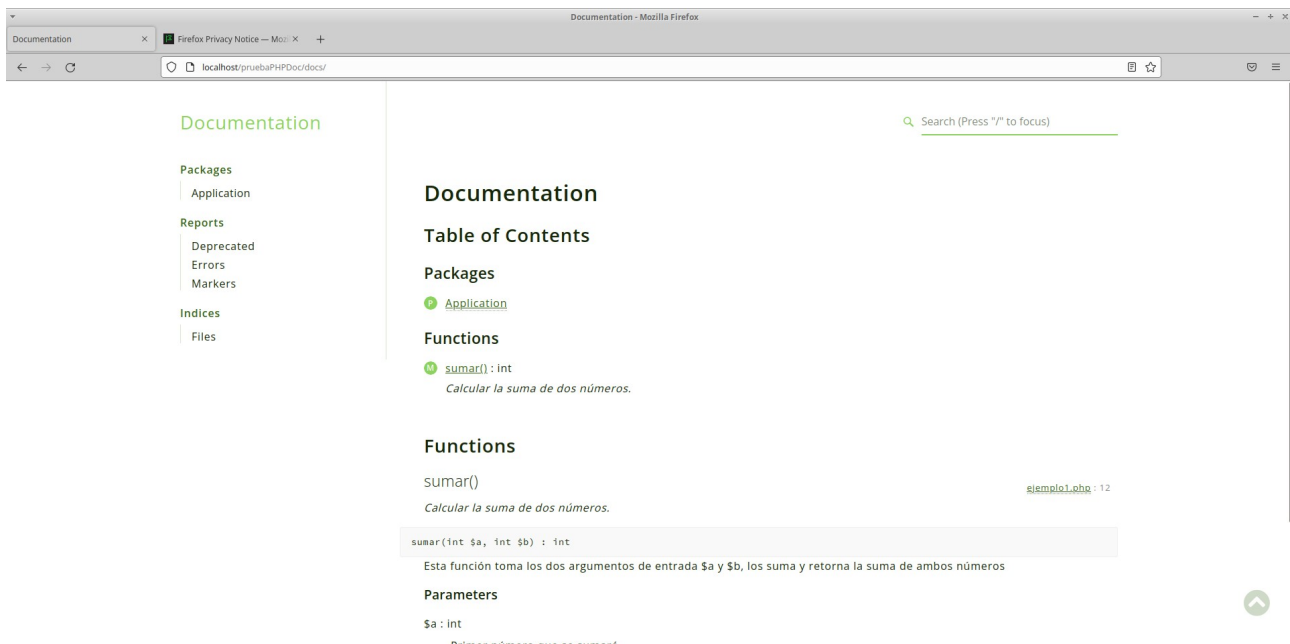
Documentation - Mozilla Firefox

Documentation ×
Firefox Privacy Notice — Moz ×
+

localhost/pruebaPHPDoc/docs/

Documentation

Packages
Application

Reports
Deprecated
Errors
Markers

Indices
Files

Search (Press "/" to focus)

Documentation

Table of Contents

Packages

P Application

Functions

M sumar() : int
Calcular la suma de dos números.

Functions

sumar()

ejemplo1.php : 12

Calcular la suma de dos números.

sumar(int $a, int $b) : int

Esta función toma los dos argumentos de entrada $a y $b, los suma y retorna la suma de ambos números

Parameters

$a : int

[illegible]